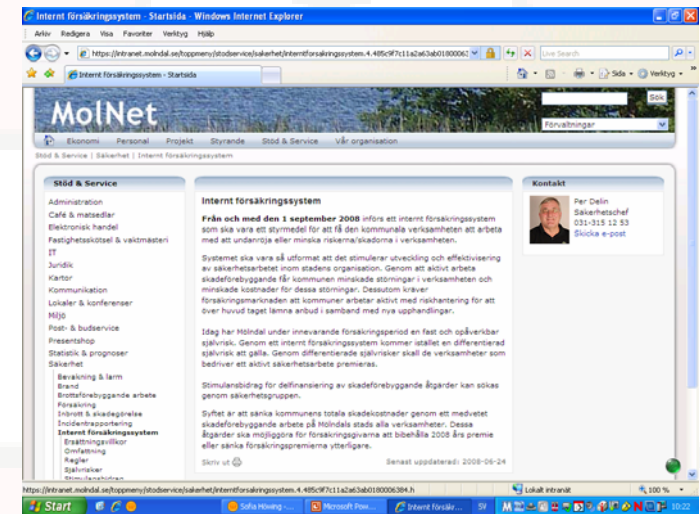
Internt försäkringssystem - Startsida - Windows Internet Explorer

Arkiv Redigera Visa Favoriter Verktyg Hjälp

https://intranet.molndal.se/toppmeny/stodservice/sakerhet/internforsakringssystem.4.485c9f7c11a2a63ab01800063

Live Search

Internt försäkringssystem - Startsida

Sida Verktyg

MolNet

Sök

Förvaltningar

Ekonomi Personal Projekt Styrande Stöd & Service Vår organisation

Stöd & Service | Säkerhet | Internt försäkringssystem

Stöd & Service

Administration
Café & matsedlar
Elektronisk handel
Fastighetsskötsel & vaktmästeri
IT
Juridik
Kartor
Kommunikation
Lokaler & konferenser
Miljö
Post- & budservice
Presentshop
Statistik & prognoser
Säkerhet
Bevakning & larm
Brand
Brottsförebyggande arbete
Försäkring
Inbrott & skadegörelse
Incidentrapportering
Internt försäkringssystem
Ersättningsvillkor
Omfattning
Regler
Självrisker
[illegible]

Internt försäkringssystem

Från och med den 1 september 2008 införs ett internt försäkringssystem som ska vara ett styrmedel för att få den kommunala verksamheten att arbeta med att undanröja eller minska riskerna/skadorna i verksamheten.

Systemet ska vara så utformat att det stimulerar utveckling och effektivisering av säkerhetsarbetet inom stadens organisation. Genom att aktivt arbeta skadeförebyggande får kommunen minskade störningar i verksamheten och minskade kostnader för dessa störningar. Dessutom kräver försäkringsmarknaden att kommuner arbetar aktivt med riskhantering för att över huvud taget lämna anbud i samband med nya upphandlingar.

Idag har Mölndal under innevarande försäkringsperiod en fast och opåverkbar självrisk. Genom ett internt försäkringssystem kommer istället en differentierad självrisk att gälla. Genom differentierade självrisker skall de verksamheter som bedriver ett aktivt säkerhetsarbete premieras.

Stimulansbidrag för delfinansiering av skadeförebyggande åtgärder kan sökas genom säkerhetsgruppen.

Syftet är att sänka kommunens totala skadekostnader genom ett medvetet skadeförebyggande arbete på Mölndals stads alla verksamheter. Dessa åtgärder ska möjliggöra för försäkringsgivarna att bibehålla 2008 års premie eller sänka försäkringspremierna ytterligare.

Skriv ut

Senast uppdaterad: 2008-06-24

Kontakt

Per Delin
Säkerhetschef
031-315 12 53
Skicka e-post

https://intranet.molndal.se/toppmeny/stodservice/sakerhet/internforsakringssystem.4.485c9f7c11a2a63ab0180006384.h

Lokalt intranät

100 %

Start

Sofia Höwing - ...

Microsoft Pow...

Internt försäkr...

SV

10:22